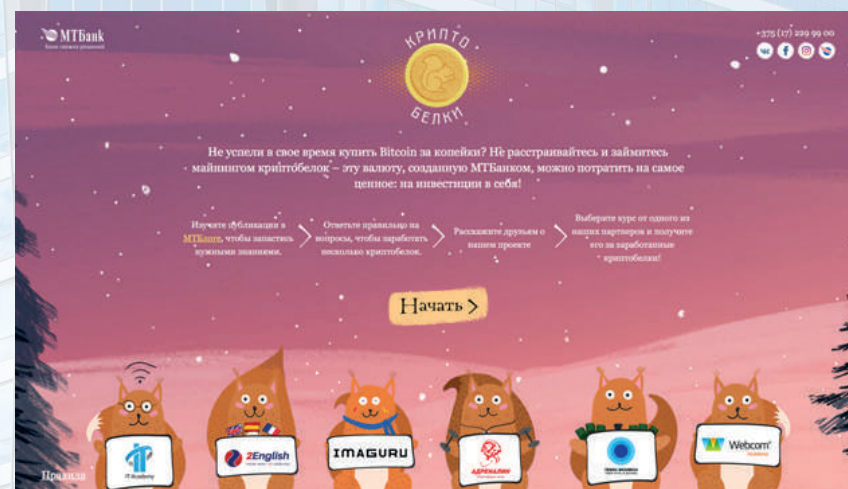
МТБанк
Банк сильных решений

КРИПТО
БЕЛКИ

+375 (17) 229 99 00

Не успели в свое время купить Bitcoin за копейки? Не расстраивайтесь и займитесь майнингом криптобелок – эту валюту, созданную МТБанком, можно потратить на самое ценное: на инвестиции в себя!

Изучите публикации в МТБлоге, чтобы запастись нужными знаниями.

Ответьте правильно на вопросы, чтобы заработать несколько криптобелок.

Расскажите друзьям о нашем проекте

Выберите курс от одного из наших партнеров и получите его за заработанные криптобелки!

Начать >

IT-Academy

2English

IMAGURU

АДРЕНАЛИН

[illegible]

Webcom Academy

Правила